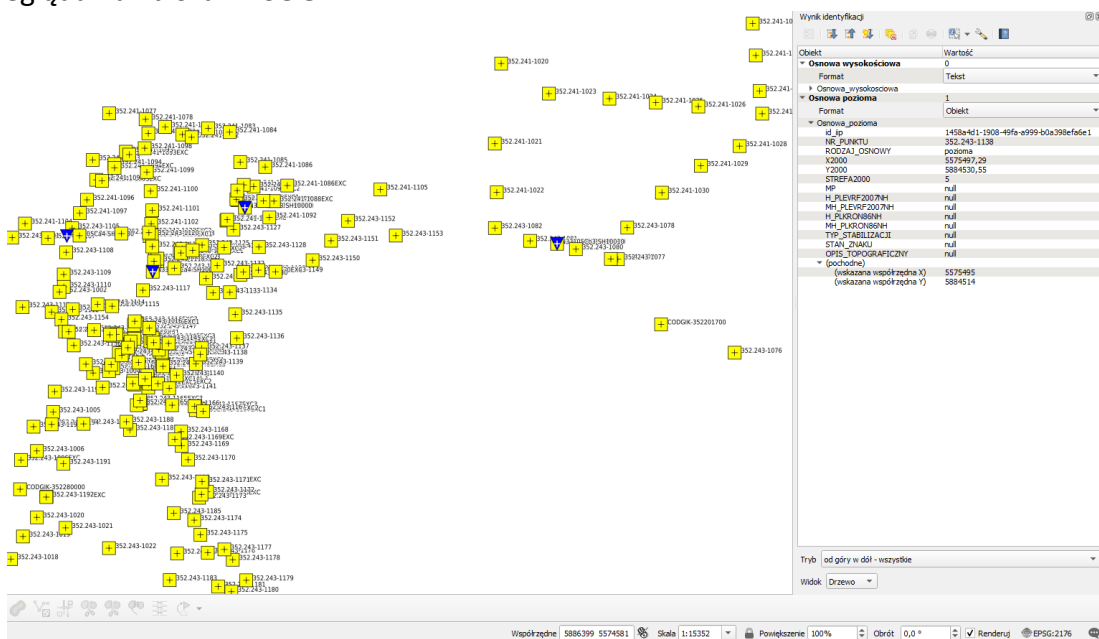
352.241-1020
352.241-1023
352.241-1026
352.241-1021
352.241-1028
352.241-1029
352.241-1022
352.241-1030
352.243-1082
352.243-1078
352.243-1080
352.243-1077
CODGIK-352201700
352.243-1076
352.241-1077
352.241-1078
352.241-1084
352.241-1085
352.241-1086
352.241-1094
352.241-1099
352.241-1098
352.241-1100
352.241-1086EXC
352.241-1105
352.241-1096
352.241-1097
352.241-1101
352.241-1088EXC
352.241-1092
352.241-1102
352.243-1152
352.243-1127
352.243-1128
352.243-1151
352.243-1153
352.243-1108
352.243-1150
352.243-1149
352.243-1109
352.243-1110
352.243-1117
352.243-1134
352.243-1115
352.243-1154
352.243-1135
352.243-1136
352.243-1137
352.243-1138
352.243-1139
352.243-1140
352.243-1141
352.243-1005
352.243-1188
352.243-1168
352.243-1169EXC
352.243-1169
352.243-1006
352.243-1191
352.243-1170
352.243-1171EXC
CODGIK-352280000
352.243-1192EXC
352.243-1173
352.243-1020
352.243-1185
352.243-1174
352.243-1021
352.243-1175
352.243-1018
352.243-1022
352.243-1177
352.243-1178
352.243-1183
352.243-1179
352.243-1180
352.243-1181

Wynik identyfikacji

| Obiekt | Wartość |
|---|---|
| Osnowa wysokościowa | 0 |
| Format | Tekst |
| Osnowa_wysokosciowa | |
| Osnowa pozioma | 1 |
| Format | Obiekt |
| Osnowa_pozioma | |
| id_iip | 1458a4d1-1908-49fa-a999-b0a398efa6e1 |
| NR_PUNKTU | 352.243-1138 |
| RODZAJ_OSNOWY | pozioma |
| X2000 | 5575497,29 |
| Y2000 | 5884530,55 |
| STREFA2000 | 5 |
| MP | null |
| H_PLEVRF2007NH | null |
| MH_PLEVRF2007NH | null |
| H_PLKRON86NH | null |
| MH_PLKRON86NH | null |
| TYP_STABILIZACJI | null |
| STAN_ZNAKU | null |
| OPIS_TOPOGRAFICZNY | null |
| (pochodne) | |
| (wskazana współrzędna X) | 5575495 |
| (wskazana współrzędna Y) | 5884514 |

Tryb od góry w dół - wszystkie
Widok Drzewo

Współrzędne 5886399 5574581 Skala 1:15352 Powiększenie 100% Obrót 0,0 ° Renderuj EPSG:2176